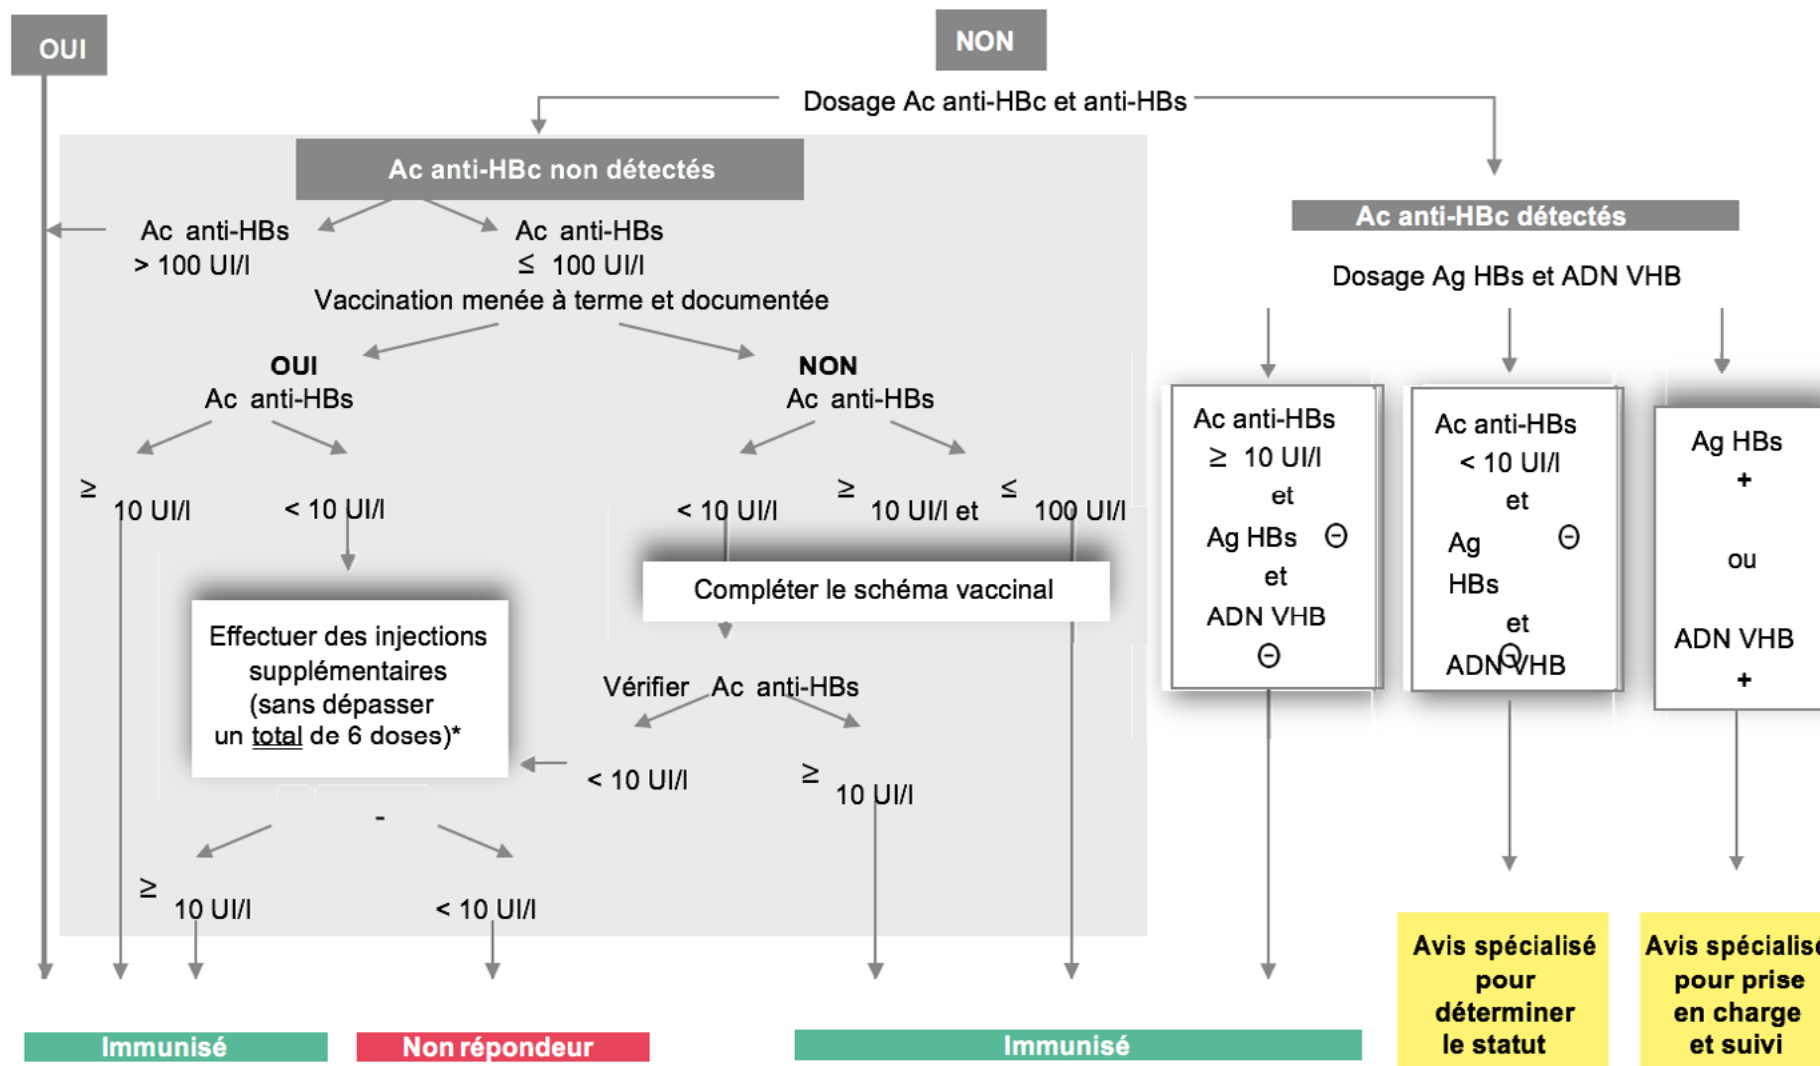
OUI

NON

Dosage Ac anti-HBc et anti-HBs

Ac anti-HBc non détectés

Ac anti-HBs > 100 UI/l

Ac anti-HBs ≤ 100 UI/l

Vaccination menée à terme et documentée

OUI
Ac anti-HBs

NON
Ac anti-HBs

≥ 10 UI/l

< 10 UI/l

< 10 UI/l

≥ 10 UI/l et ≤ 100 UI/l

Effectuer des injections supplémentaires (sans dépasser un total de 6 doses)*

Compléter le schéma vaccinal

Vérifier Ac anti-HBs

< 10 UI/l

≥ 10 UI/l

-

≥ 10 UI/l

< 10 UI/l

Ac anti-HBc détectés

Dosage Ag HBs et ADN VHB

Ac anti-HBs ≥ 10 UI/l et Ag HBs ⊝ et ADN VHB ⊝

Ac anti-HBs < 10 UI/l et Ag HBs ⊝ et ADN VHB ⊝

Ag HBs + ou ADN VHB +

Immunisé

Non répondeur

Immunisé

Avis spécialisé pour déterminer le statut

Avis spécialise pour prise en charge et suivi